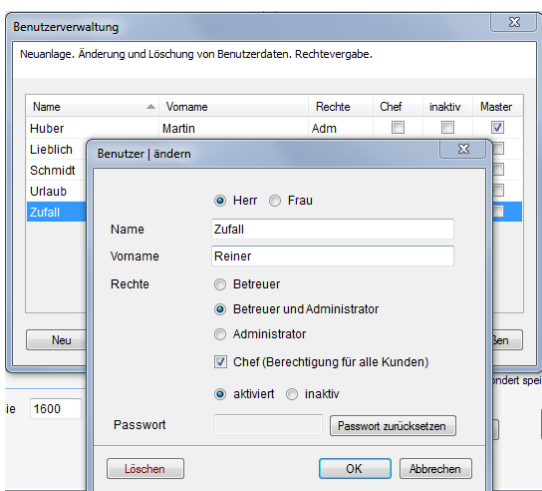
Benutzerverwaltung

Neuanlage. Änderung und Löschung von Benutzerdaten. Rechtevergabe.

| Name | Vorname | Rechte | Chef | inaktiv | Master |
|---|---|---|---|---|---|
| Huber | Martin | Adm | | | |
| Lieblich | | | | | |
| Schmidt | | | | | |
| Urlaub | | | | | |
| Zufall | | | | | |

Neu

ßen

ondert spei

ie 1600

Benutzer | ändern

Herr Frau

Name Zufall

Vorname Reiner

Rechte Betreuer

Betreuer und Administrator

Administrator

Chef (Berechtigung für alle Kunden)

aktiviert inaktiv

Passwort Passwort zurücksetzen

Löschen OK Abbrechen